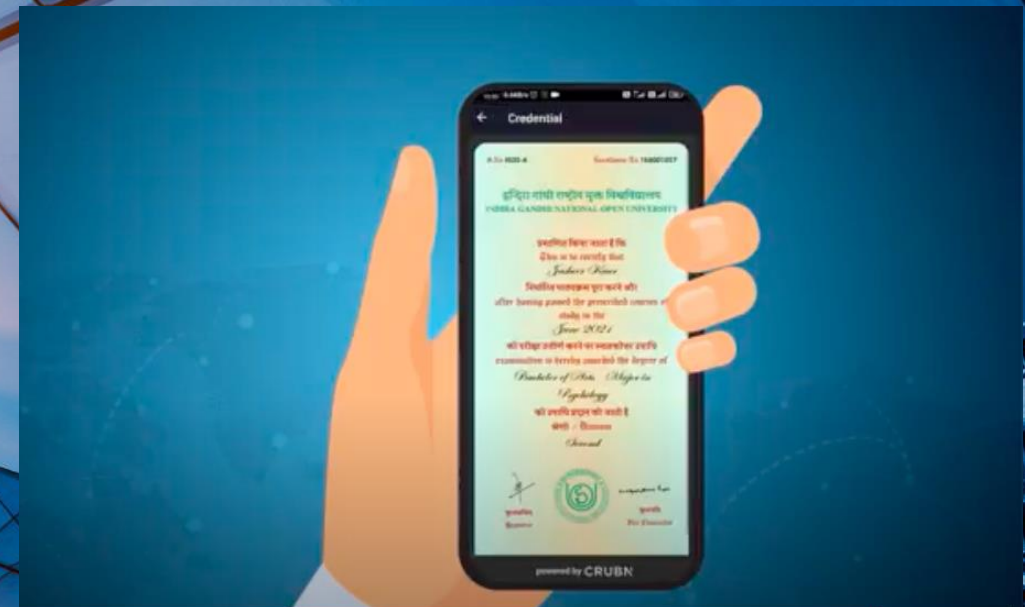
Credential

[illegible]

इन्दिरा गांधी राष्ट्रीय मुक्त विश्वविद्यालय
INDIRA GANDHI NATIONAL OPEN UNIVERSITY

प्रमाणित किया जाता है कि
This is to certify that
Jasleen Kaur
निर्धारित पाठ्यक्रम पूरा करने और
after having passed the prescribed courses of study in the
June 2021
की परीक्षा उत्तीर्ण करने पर स्नातक उपाधि
examination is hereby awarded the degree of
Bachelor of Arts - Major in Psychology
की उपाधि प्रदान की जाती है
श्रेणी / Division
Second

कुलसचिव
Registrar

कुलपति
Vice Chancellor

powered by CRUBN